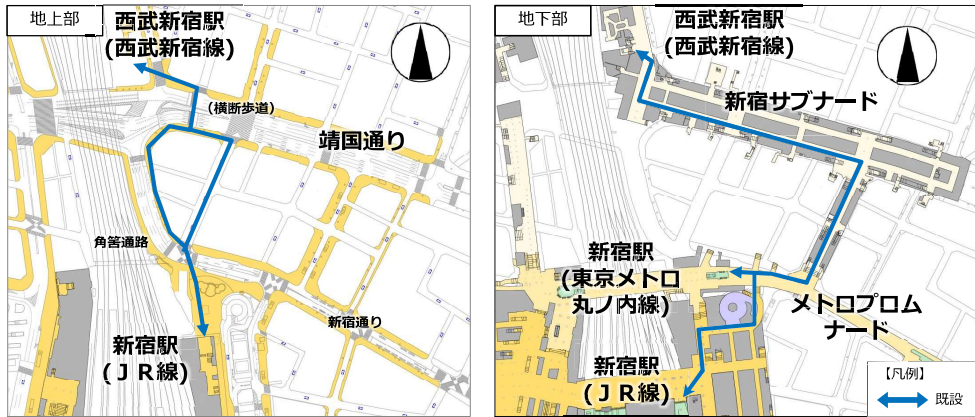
地上部

西武新宿駅
(西武新宿線)

(横断歩道)

靖国通り

角筈通路

新宿通り

新宿駅
(ＪＲ線)

地下部

西武新宿駅
(西武新宿線)

新宿サブナード

新宿駅
(東京メトロ
丸ノ内線)

メトロプロム
ナード

新宿駅
(ＪＲ線)

【凡例】
既設